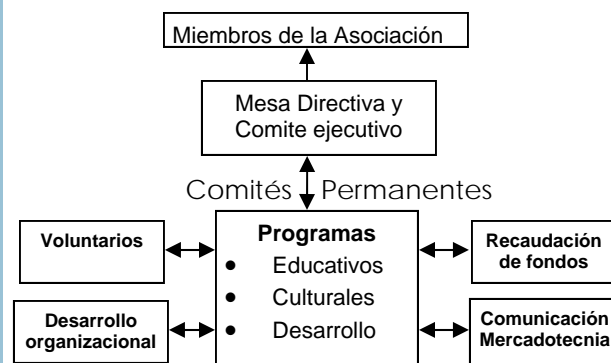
Miembros de la Asociación

Mesa Directiva y Comite ejecutivo

Comités Permanentes

Voluntarios

Programas
- Educativos
- Culturales
- Desarrollo

Recaudación de fondos

Desarrollo organizacional

Comunicación Mercadotecnia